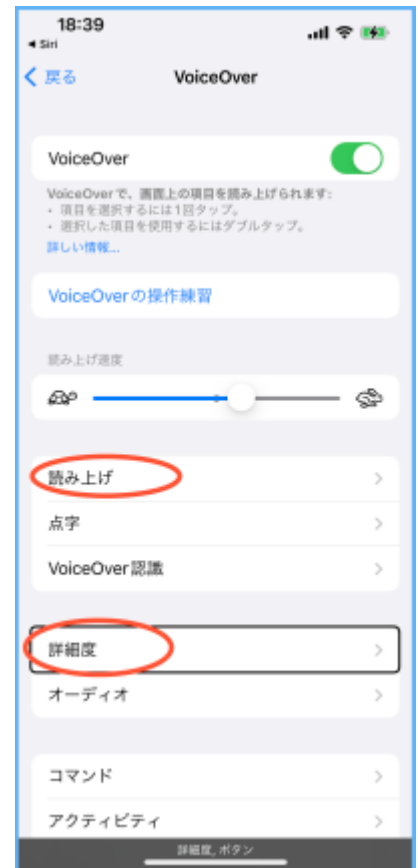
18:39
◂ Siri

< 戻る VoiceOver

VoiceOver

VoiceOverで、画面上の項目を読み上げられます:
• 項目を選択するには1回タップ。
• 選択した項目を使用するにはダブルタップ。
詳しい情報...

VoiceOverの操作練習

読み上げ速度

読み上げ

点字

VoiceOver認識

詳細度

オーディオ

コマンド

アクティビティ

詳細度, ボタン